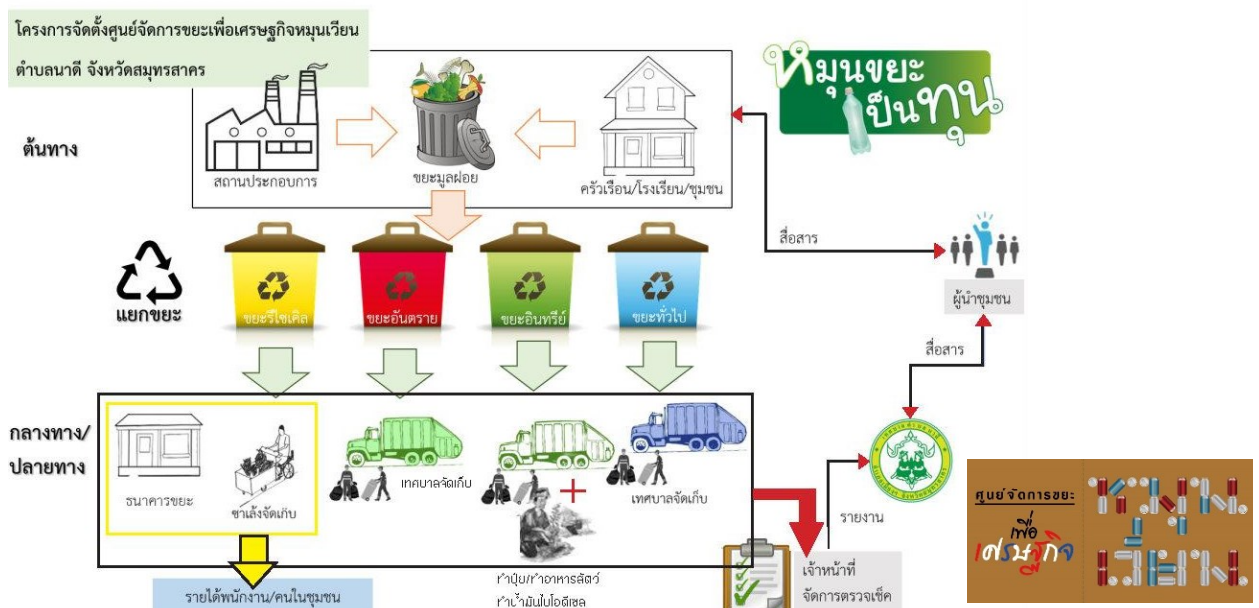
โครงการจัดตั้งศูนย์จัดการขยะเพื่อเศรษฐกิจหมุนเวียน
ตำบลนาดี จังหวัดสมุทรสาคร

หมุนขยะ เป็นทุน

ต้นทาง

สถานประกอบการ

ขยะมูลฝอย

ครัวเรือน/โรงเรียน/ชุมชน

สื่อสาร

ผู้นำชุมชน

แยกขยะ

ขยะรีไซเคิล

ขยะอันตราย

ขยะอินทรีย์

ขยะทั่วไป

สื่อสาร

กลางทาง/
ปลายทาง

ธนาคารขยะ

ซาเล้งจัดเก็บ

เทศบาลจัดเก็บ

เทศบาลจัดเก็บ

ทำปุ๋ย/ทำอาหารสัตว์
ทำน้ำมันไบโอดีเซล

รายงาน

เจ้าหน้าที่
จัดการตรวจเช็ค

รายได้พนักงาน/คนในชุมชน

ศูนย์จัดการขยะ
เพื่อ
เศรษฐกิจ

หมุน
เวียน